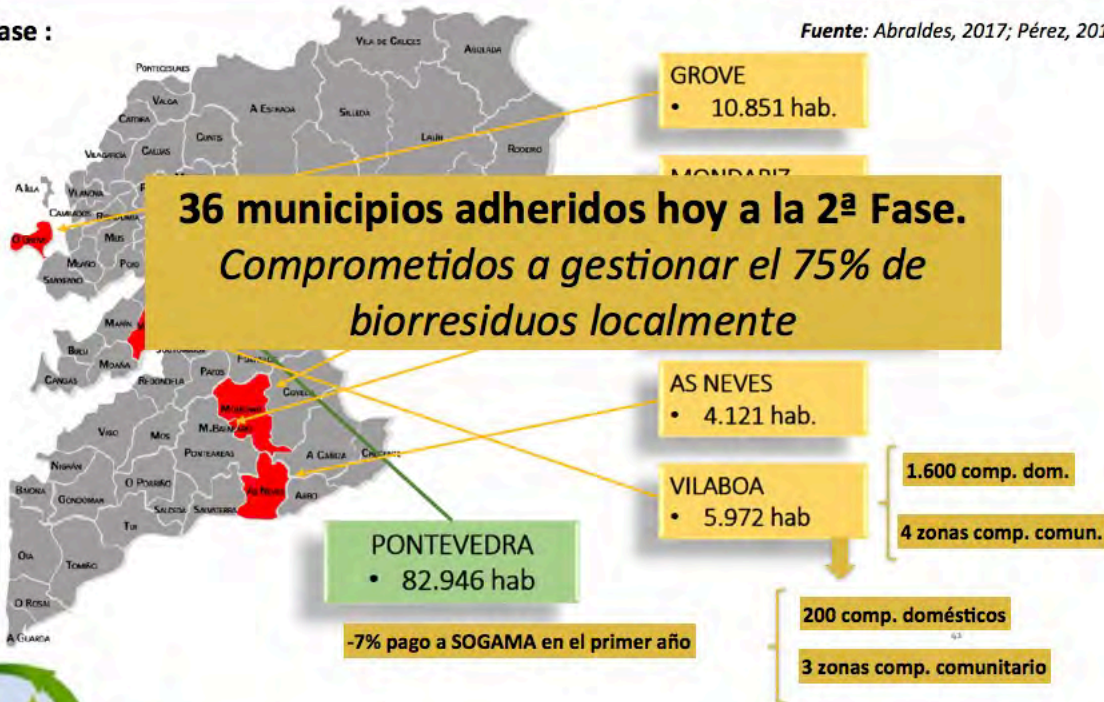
ase :

Fuente: Abraldes, 2017; Pérez, 201

Vila de Cruces
Agolada
Pontecesures
Valga
A Estrada
Silleda
Catoira
Cuntis
Lalín
Vilagarcía
Caldas
Rodeiro
A Illa
Vilanova
Cambados
Ribadumia
O Grove
Meis
Meaño
Poio
Sanxenxo
Marín
Bueu
Moaña
Cangas
Redondela
Pazos
Ponte Caldelas
Mondariz
Covelo
Vigo
Mos
M. Balneario
Ponteareas
A Cañiza
Crecente
Nigrán
O Porriño
Baiona
Gondomar
As Neves
Arbo
Salceda
Salvaterra
Tui
Oia
Tomiño
O Rosal
A Guarda

GROVE
• 10.851 hab.

MONDARIZ

36 municipios adheridos hoy a la 2ª Fase.
Comprometidos a gestionar el 75% de biorresiduos localmente

AS NEVES
• 4.121 hab.

VILABOA
• 5.972 hab

1.600 comp. dom.

4 zonas comp. comun.

PONTEVEDRA
• 82.946 hab

-7% pago a SOGAMA en el primer año

200 comp. domésticos

3 zonas comp. comunitario